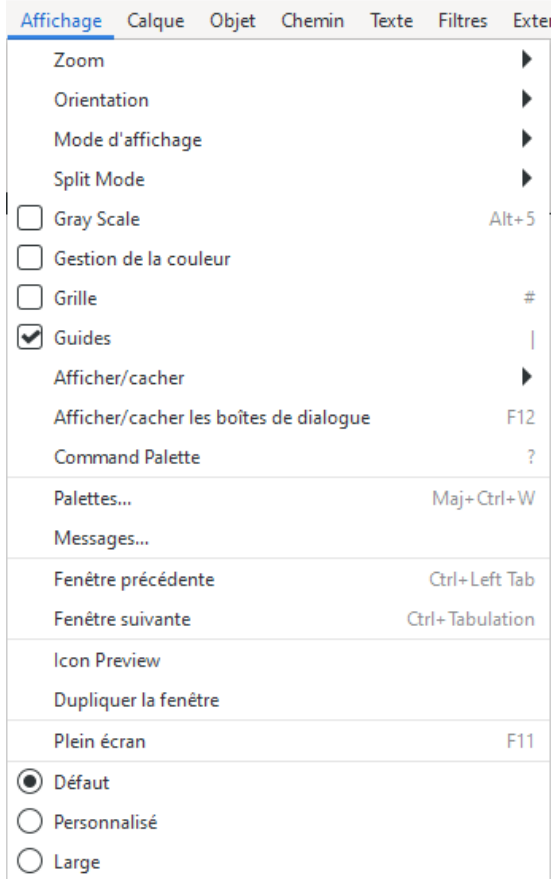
Affichage Calque Objet Chemin Texte Filtres Exter

Zoom
Orientation
Mode d'affichage
Split Mode
Gray Scale Alt+5
Gestion de la couleur
Grille #
Guides |
Afficher/cacher
Afficher/cacher les boîtes de dialogue F12
Command Palette ?
Palettes... Maj+Ctrl+W
Messages...
Fenêtre précédente Ctrl+Left Tab
Fenêtre suivante Ctrl+Tabulation
Icon Preview
Dupliquer la fenêtre
Plein écran F11
Défaut
Personnalisé
Large